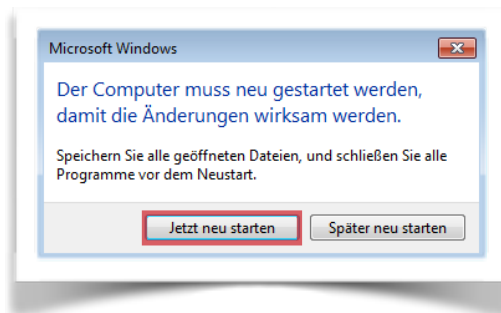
Microsoft Windows

Der Computer muss neu gestartet werden, damit die Änderungen wirksam werden.

Speichern Sie alle geöffneten Dateien, und schließen Sie alle Programme vor dem Neustart.

Jetzt neu starten

Später neu starten